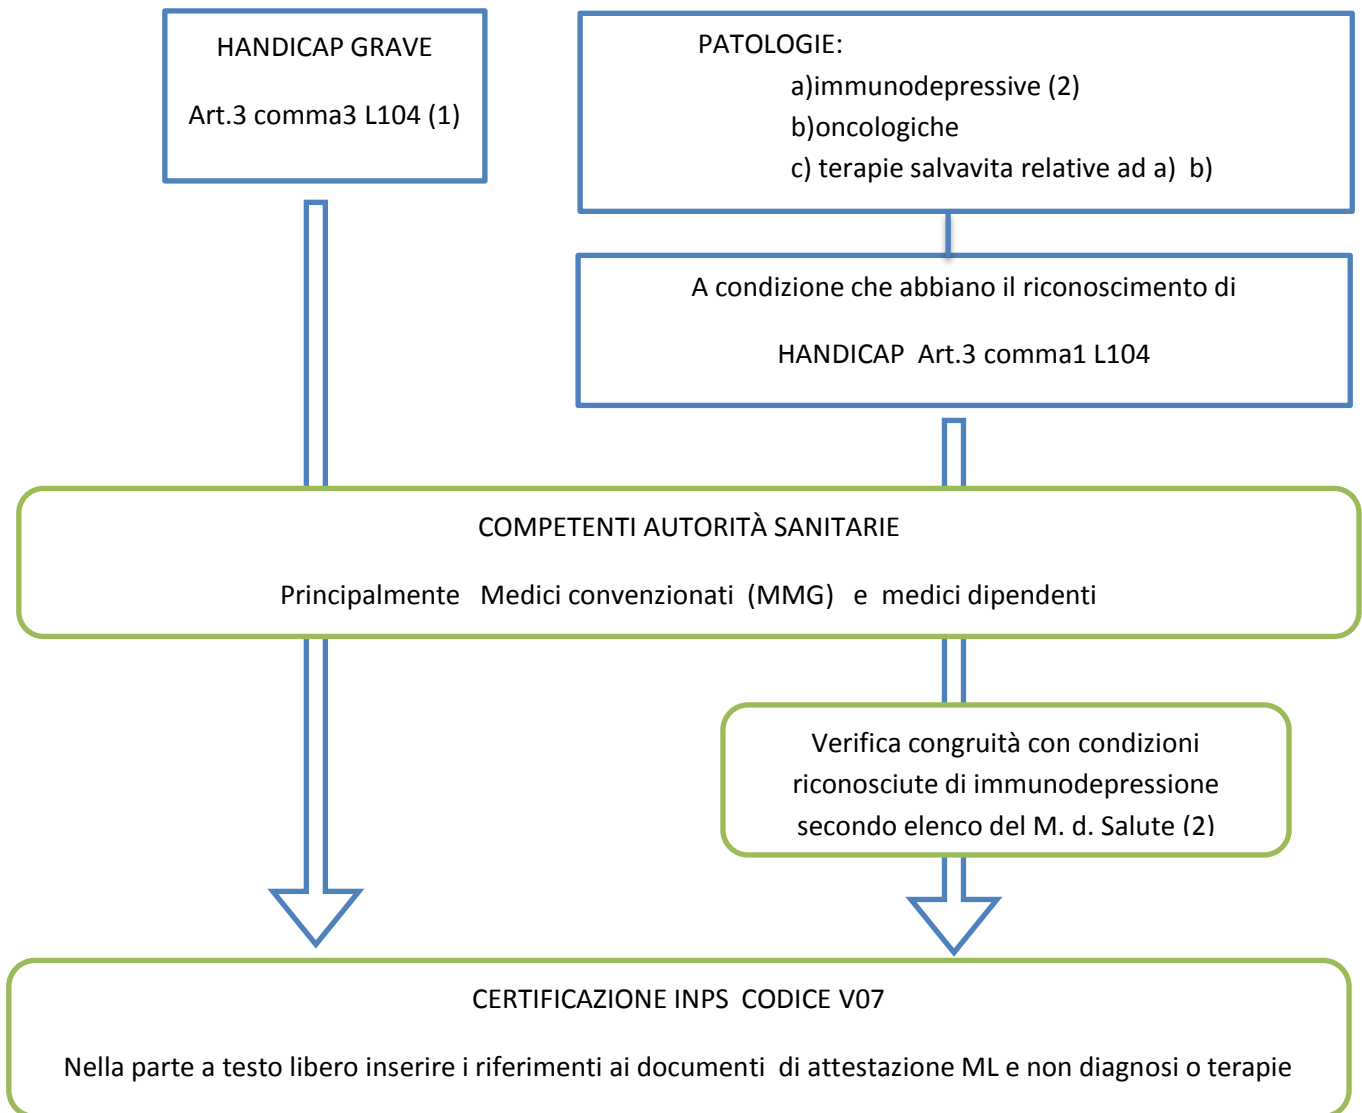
HANDICAP GRAVE

Art.3 comma3 L104 (1)

PATOLOGIE:

a)immunodepressive (2)

b)oncologiche

c) terapie salvavita relative ad a) b)

A condizione che abbiano il riconoscimento di

HANDICAP Art.3 comma1 L104

COMPETENTI AUTORITÀ SANITARIE

Principalmente Medici convenzionati (MMG) e medici dipendenti

Verifica congruità con condizioni riconosciute di immunodepressione secondo elenco del M. d. Salute (2)

CERTIFICAZIONE INPS CODICE V07

Nella parte a testo libero inserire i riferimenti ai documenti di attestazione ML e non diagnosi o terapie